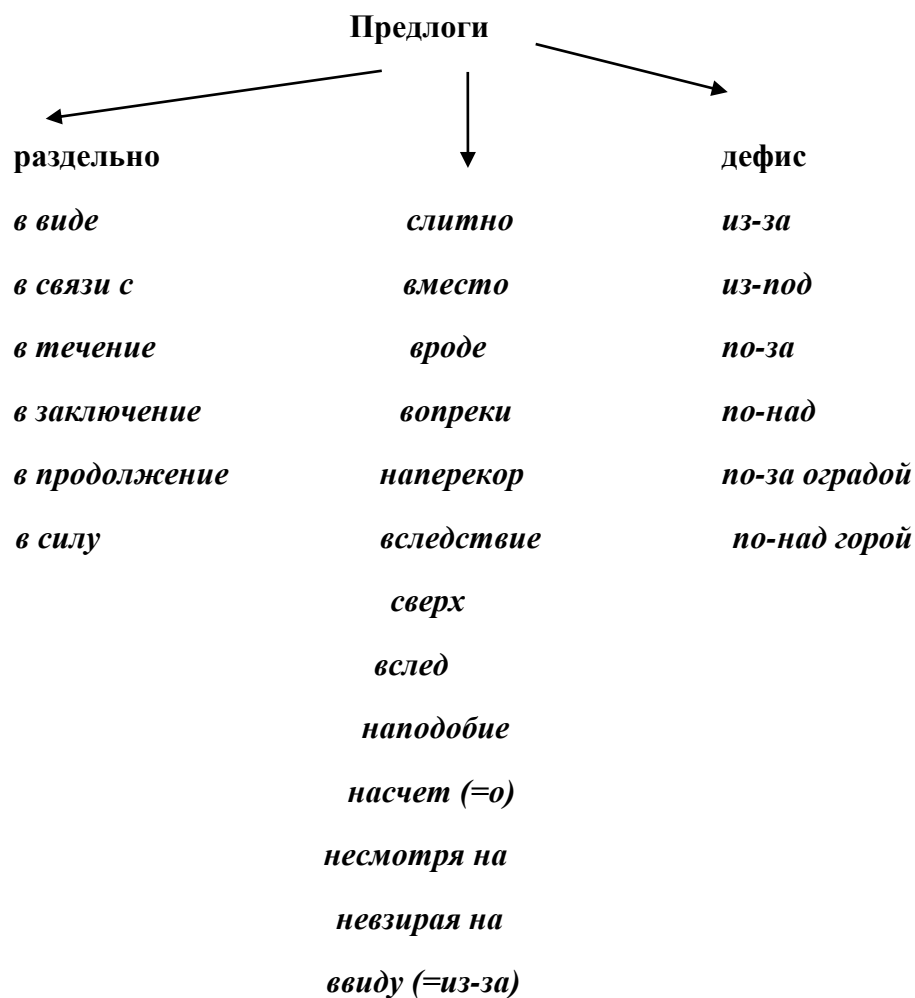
Предлоги

раздельно

в виде

в связи с

в течение

в заключение

в продолжение

в силу

слитно

вместо

вроде

вопреки

наперекор

вследствие

сверх

вслед

наподобие

насчет (=о)

несмотря на

невзирая на

ввиду (=из-за)

дефис

из-за

из-под

по-за

по-над

по-за оградой

по-над горой